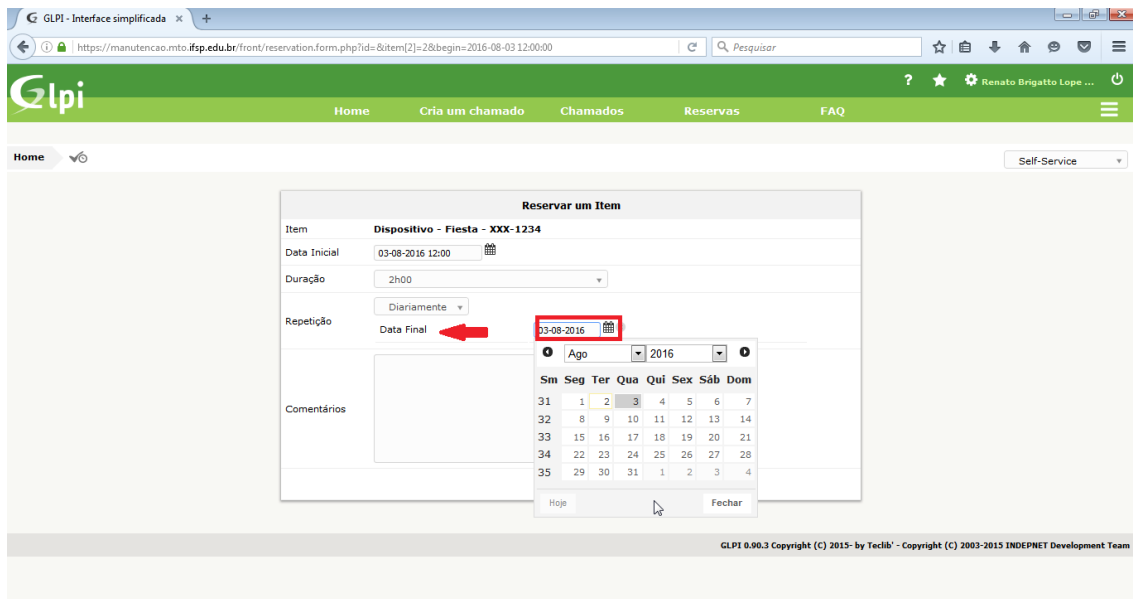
GLPI - Interface simplificada ×

https://manutencao.mto.ifsp.edu.br/front/reservation.form.php?id=&item[2]=2&begin=2016-08-03 12:00:00

Pesquisar

Glpi

? Renato Brigatto Lope ...

Home Cria um chamado Chamados Reservas FAQ

Home

Self-Service

Reservar um Item

Item Dispositivo - Fiesta - XXX-1234

Data Inicial 03-08-2016 12:00

Duração 2h00

Repetição Diariamente

Data Final 03-08-2016

Ago 2016

| Sm | Seg | Ter | Qua | Qui | Sex | Sáb | Dom |
|---|---|---|---|---|---|---|---|
| 31 | 1 | 2 | 3 | 4 | 5 | 6 | 7 |
| 32 | 8 | 9 | 10 | 11 | 12 | 13 | 14 |
| 33 | 15 | 16 | 17 | 18 | 19 | 20 | 21 |
| 34 | 22 | 23 | 24 | 25 | 26 | 27 | 28 |
| 35 | 29 | 30 | 31 | 1 | 2 | 3 | 4 |

Hoje Fechar

Comentários

GLPI 0.90.3 Copyright (C) 2015- by Teclib' - Copyright (C) 2003-2015 INDEPNET Development Team